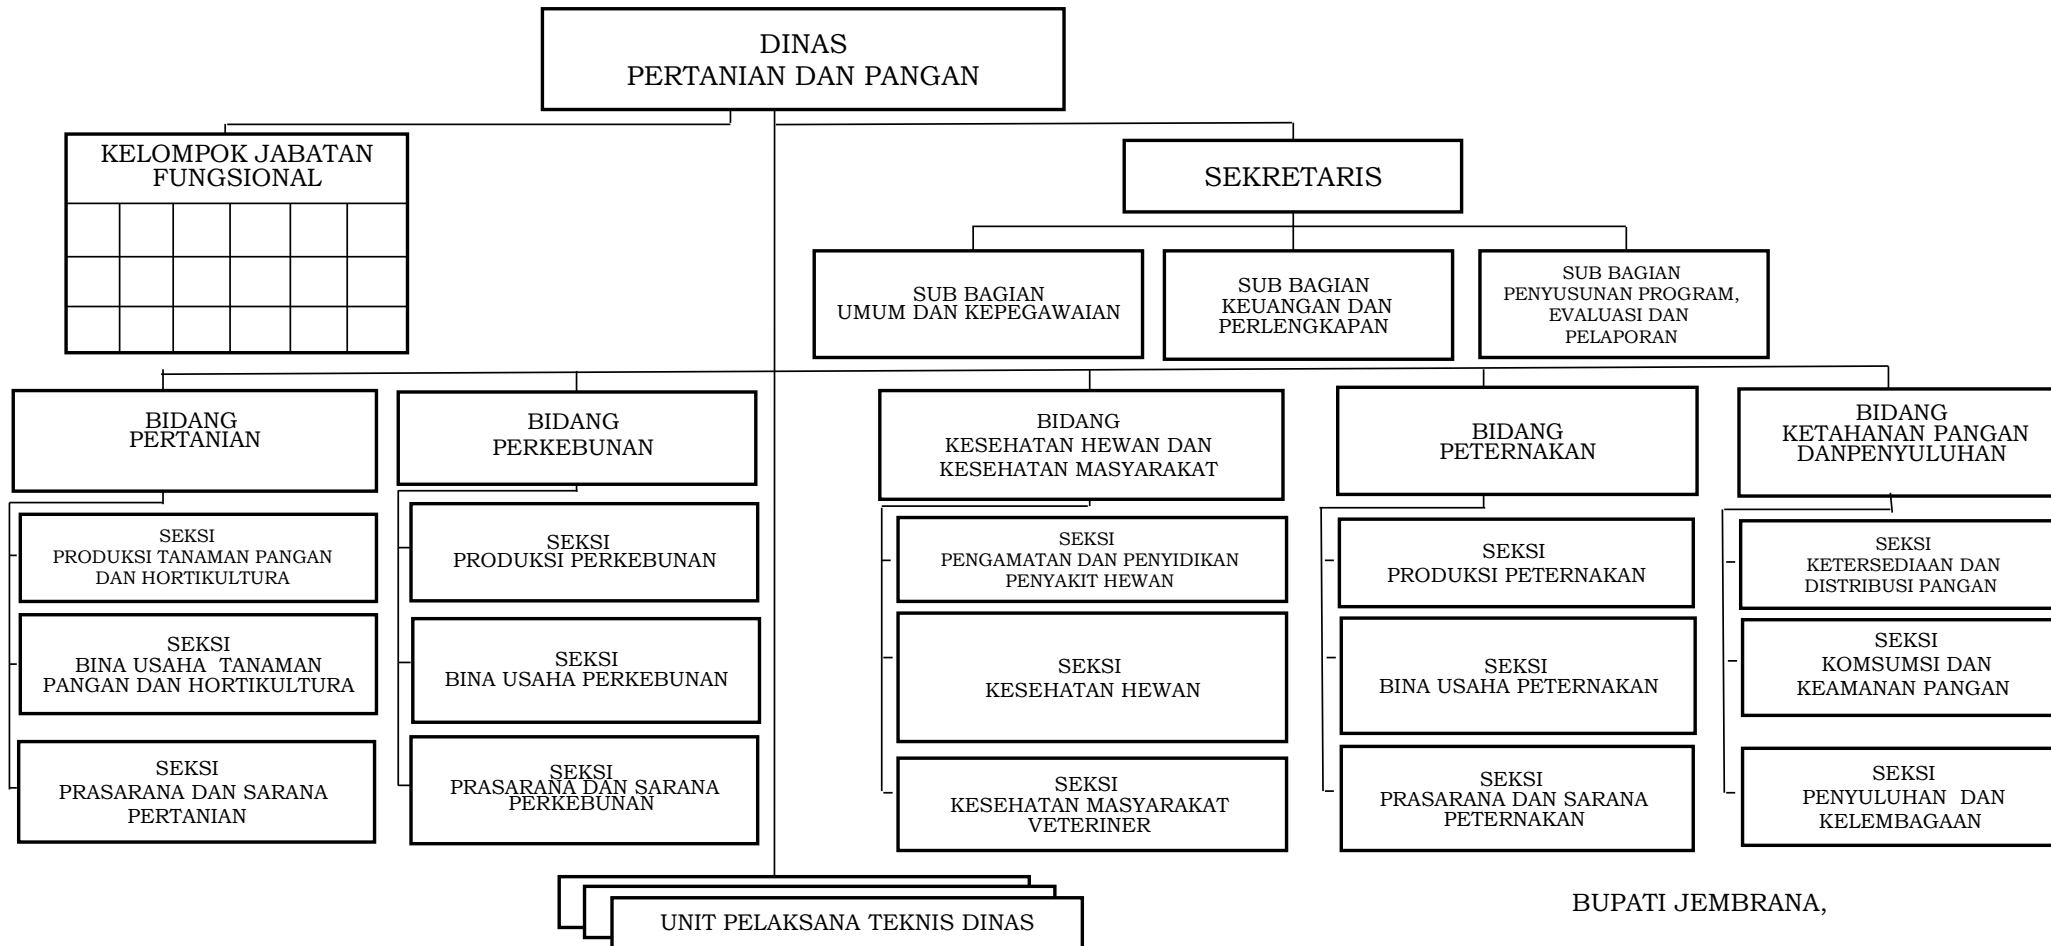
DINAS
PERTANIAN DAN PANGAN

KELOMPOK JABATAN FUNGSIONAL

SEKRETARIS

SUB BAGIAN UMUM DAN KEPEGAWAIAN

SUB BAGIAN KEUANGAN DAN PERLENGKAPAN

SUB BAGIAN PENYUSUNAN PROGRAM, EVALUASI DAN PELAPORAN

BIDANG PERTANIAN

SEKSI PRODUKSI TANAMAN PANGAN DAN HORTIKULTURA

SEKSI BINA USAHA TANAMAN PANGAN DAN HORTIKULTURA

SEKSI PRASARANA DAN SARANA PERTANIAN

BIDANG PERKEBUNAN

SEKSI PRODUKSI PERKEBUNAN

SEKSI BINA USAHA PERKEBUNAN

SEKSI PRASARANA DAN SARANA PERKEBUNAN

BIDANG KESEHATAN HEWAN DAN KESEHATAN MASYARAKAT

SEKSI PENGAMATAN DAN PENYIDIKAN PENYAKIT HEWAN

SEKSI KESEHATAN HEWAN

SEKSI KESEHATAN MASYARAKAT VETERINER

BIDANG PETERNAKAN

SEKSI PRODUKSI PETERNAKAN

SEKSI BINA USAHA PETERNAKAN

SEKSI PRASARANA DAN SARANA PETERNAKAN

BIDANG KETAHANAN PANGAN DANPENYULUHAN

SEKSI KETERSEDIAAN DAN DISTRIBUSI PANGAN

SEKSI KOMSUMSI DAN KEAMANAN PANGAN

SEKSI PENYULUHAN DAN KELEMBAGAAN

UNIT PELAKSANA TEKNIS DINAS

BUPATI JEMBRANA,